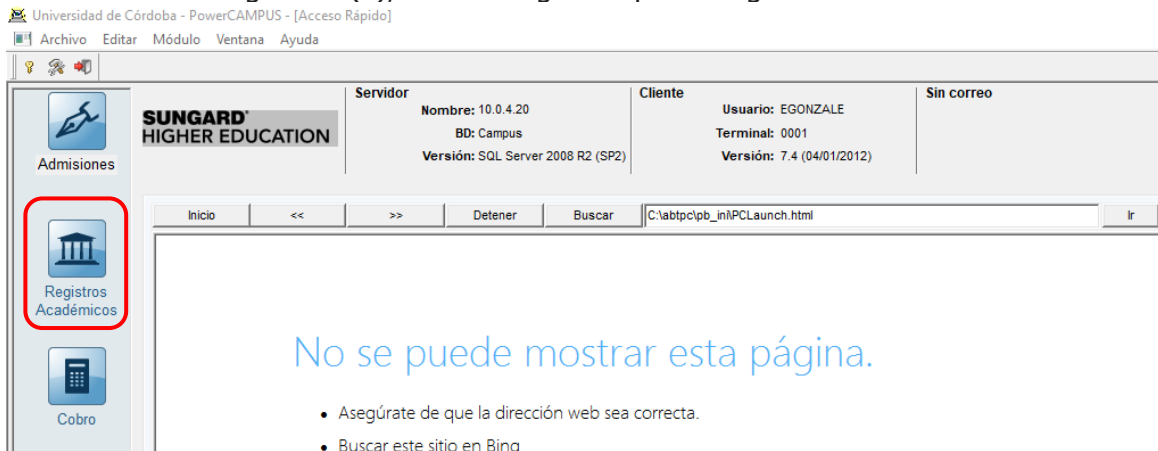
Universidad de Córdoba - PowerCAMPUS - [Acceso Rápido]

Archivo Editar Módulo Ventana Ayuda

Admisiones

SUNGARD® HIGHER EDUCATION

Servidor
Nombre: 10.0.4.20
BD: Campus
Versión: SQL Server 2008 R2 (SP2)

Cliente
Usuario: EGONZALE
Terminal: 0001
Versión: 7.4 (04/01/2012)

Sin correo

Inicio | << | >> | Detener | Buscar | C:\abtpc\pb_ini\PCLaunch.html | Ir

Registros Académicos

No se puede mostrar esta página.

• Asegúrate de que la dirección web sea correcta.
• Buscar este sitio en Bing

Cobro